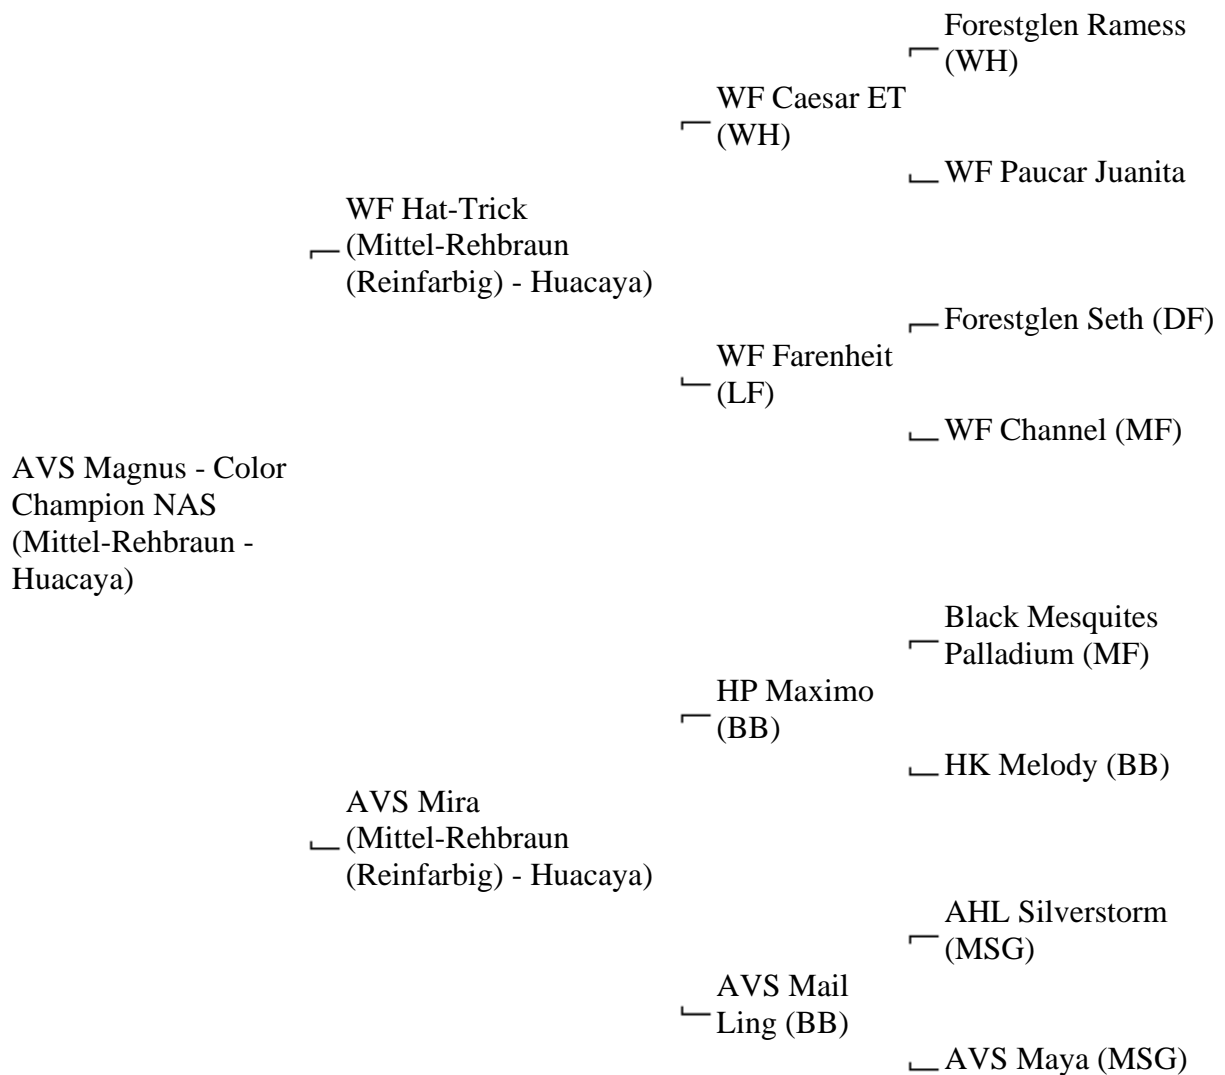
AVS Magnus - Color Champion NAS (Mittel-Rehbraun - Huacaya)

WF Hat-Trick (Mittel-Rehbraun (Reinfarbig) - Huacaya)

WF Caesar ET (WH)

Forestglen Ramess (WH)

WF Paucar Juanita

WF Farenheit (LF)

Forestglen Seth (DF)

WF Channel (MF)

AVS Mira (Mittel-Rehbraun (Reinfarbig) - Huacaya)

HP Maximo (BB)

Black Mesquites Palladium (MF)

HK Melody (BB)

AVS Mail Ling (BB)

AHL Silverstorm (MSG)

AVS Maya (MSG)